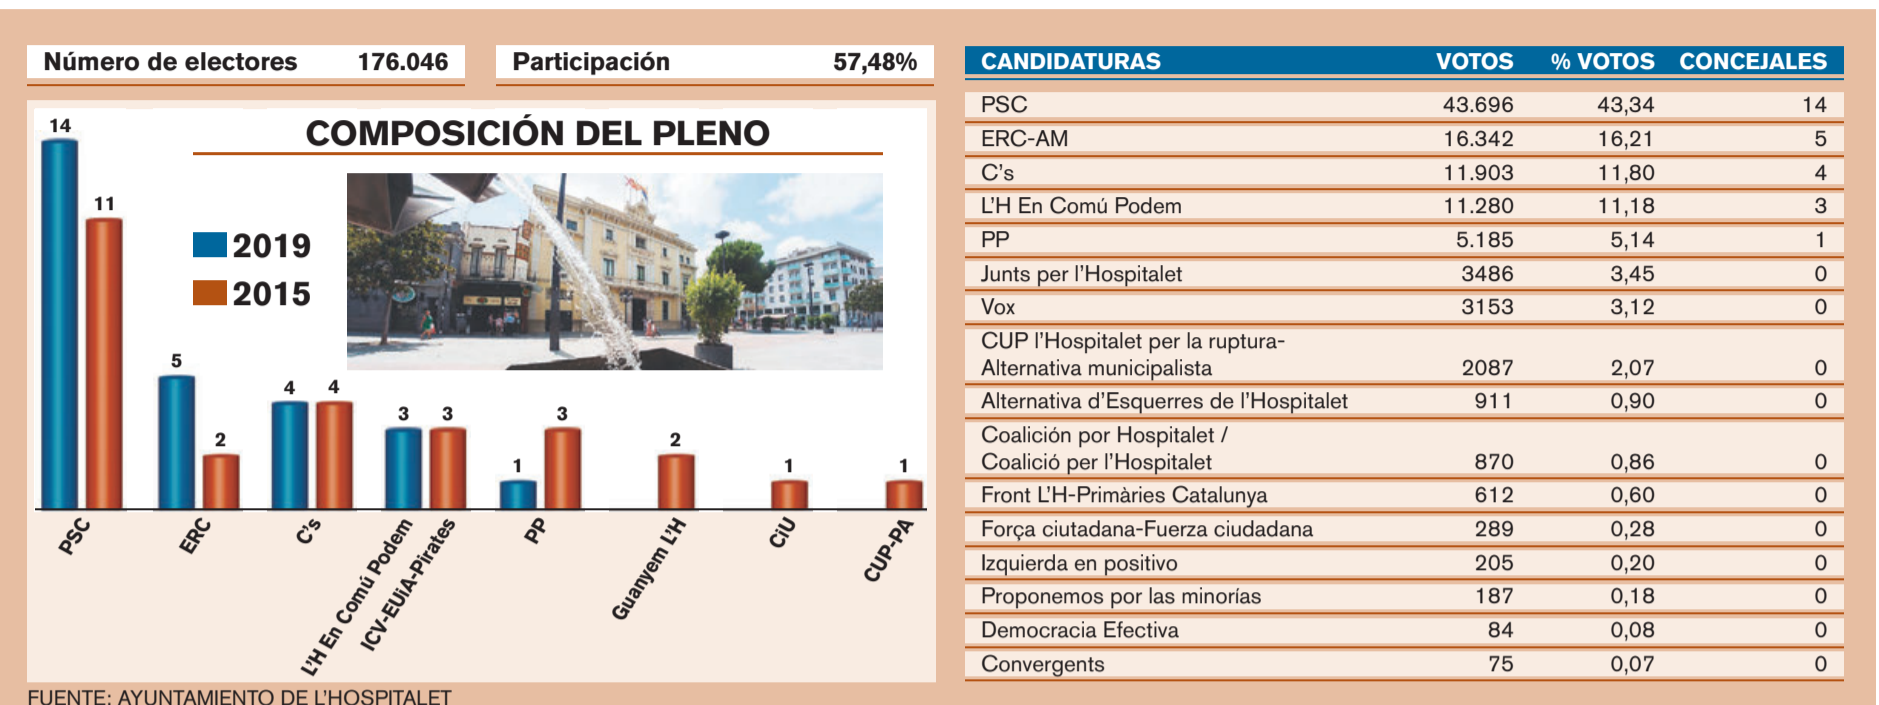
Número de electores 176.046

Participación 57,48%

COMPOSICIÓN DEL PLENO

2019
2015

14 11 5 2 4 4 3 3 1 3 2 1 1

PSC
ERC
C's
L'H En Comú Podem
ICV-EUiA-Pirates
PP
Guanyem L'H
CiU
CUP-PA

| CANDIDATURAS | VOTOS | % VOTOS | CONCEJALES |
|---|---|---|---|
| PSC | 43.696 | 43,34 | 14 |
| ERC-AM | 16.342 | 16,21 | 5 |
| C's | 11.903 | 11,80 | 4 |
| L'H En Comú Podem | 11.280 | 11,18 | 3 |
| PP | 5.185 | 5,14 | 1 |
| Junts per l'Hospitalet | 3486 | 3,45 | 0 |
| Vox | 3153 | 3,12 | 0 |
| CUP l'Hospitalet per la ruptura-Alternativa municipalista | 2087 | 2,07 | 0 |
| Alternativa d'Esquerres de l'Hospitalet | 911 | 0,90 | 0 |
| Coalición por Hospitalet / Coalició per l'Hospitalet | 870 | 0,86 | 0 |
| Front L'H-Primàries Catalunya | 612 | 0,60 | 0 |
| Força ciutadana-Fuerza ciudadana | 289 | 0,28 | 0 |
| Izquierda en positivo | 205 | 0,20 | 0 |
| Proponemos por las minorías | 187 | 0,18 | 0 |
| Democracia Efectiva | 84 | 0,08 | 0 |
| Convergents | 75 | 0,07 | 0 |

FUENTE: AYUNTAMIENTO DE L'HOSPITALET